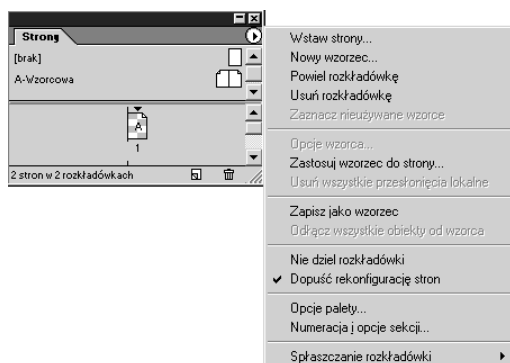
Strony
[brak]
A-Wzorcowa
A
1
2 stron w 2 rozkładówkach

Wstaw strony...
Nowy wzorzec...
Powiel rozkładówkę
Usuń rozkładówkę
Zaznacz nieużywane wzorce

Opcje wzorca...
Zastosuj wzorzec do strony...
Usuń wszystkie przesłonięcia lokalne

Zapisz jako wzorzec
Odłącz wszystkie obiekty od wzorca

Nie dziel rozkładówki
✔ Dopuść rekonfigurację stron

Opcje palety...
Numeracja i opcje sekcji...

Spłaszczanie rozkładówki ▸